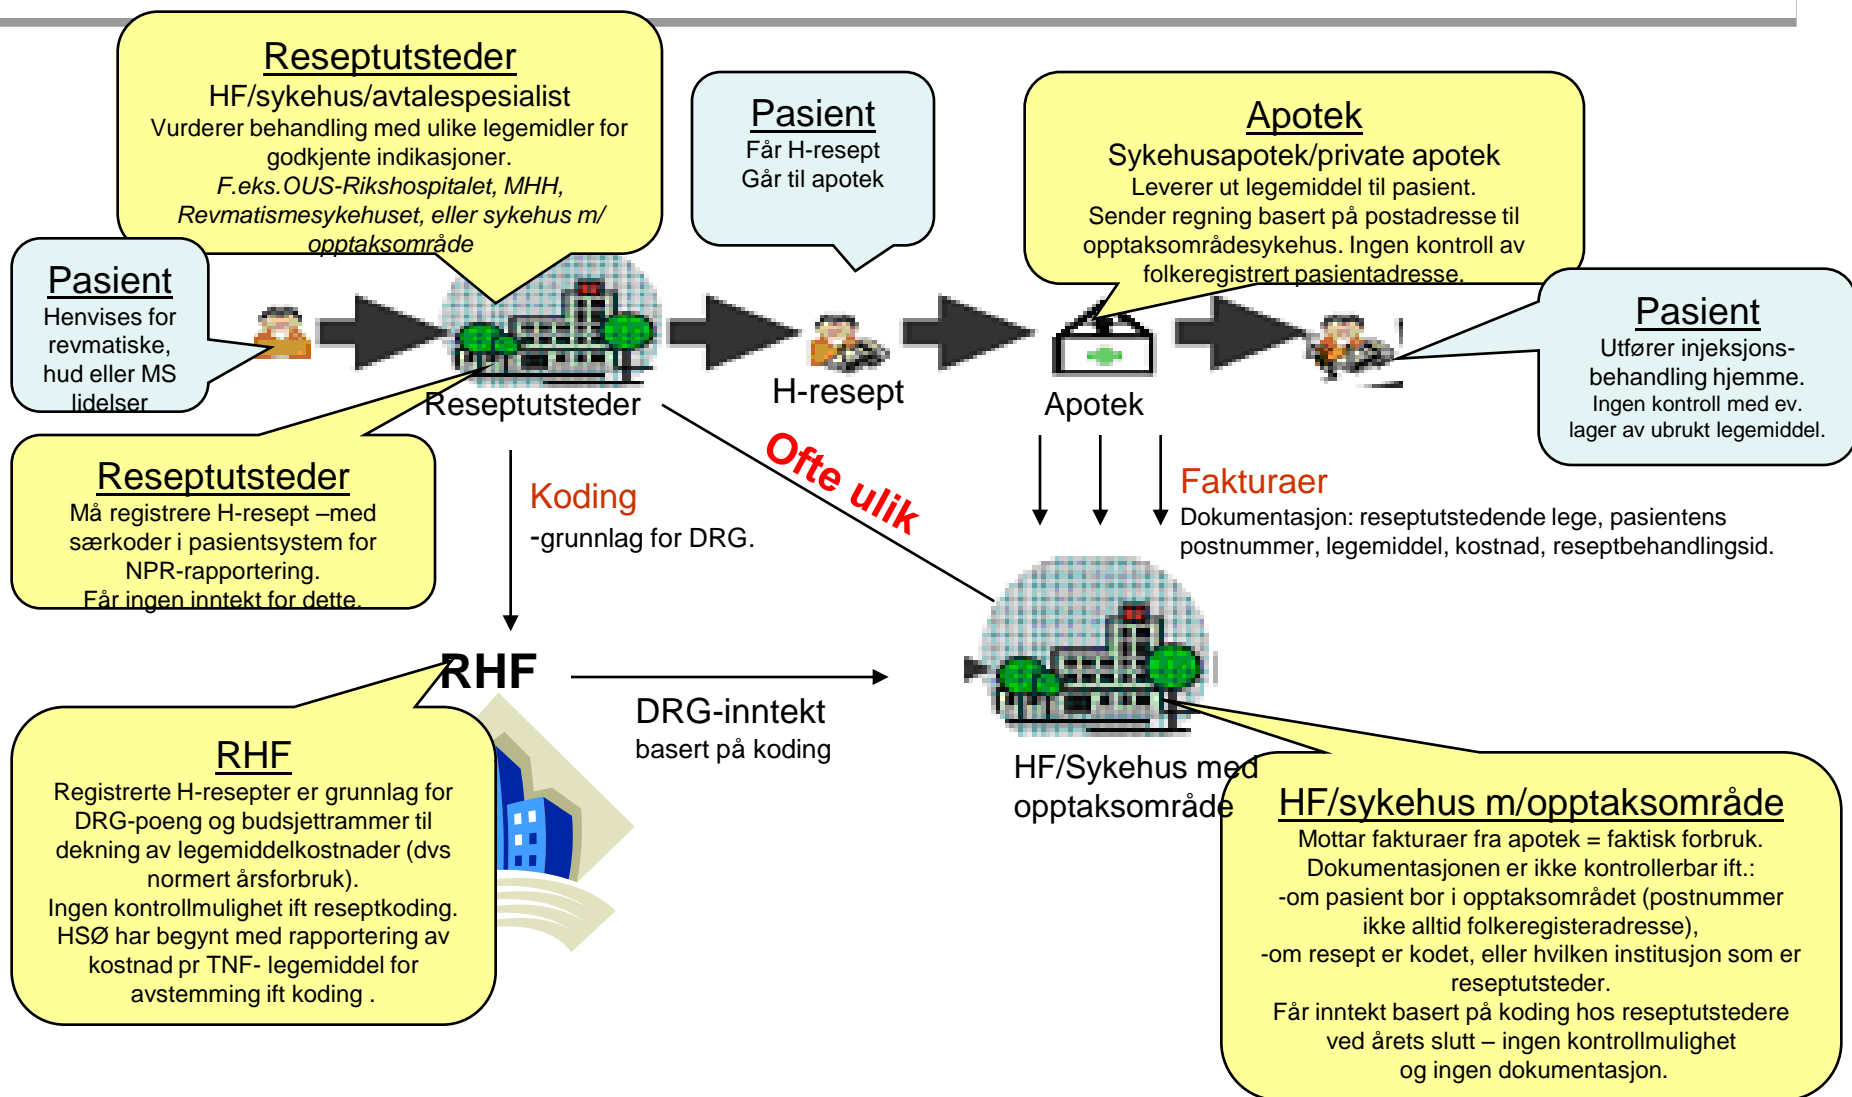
Reseptutsteder
HF/sykehus/avtalespesialist
Vurderer behandling med ulike legemidler for godkjente indikasjoner.
F.eks.OUS-Rikshospitalet, MHH, Revmatismesykehuset, eller sykehus m/ opptaksområde

Pasient
Får H-resept
Går til apotek

Apotek
Sykehusapotek/private apotek
Leverer ut legemiddel til pasient.
Sender regning basert på postadresse til opptaksområdesykehus. Ingen kontroll av folkeregistrert pasientadresse.

Pasient
Henvises for revmatiske, hud eller MS lidelser

Reseptutsteder

H-resept

Apotek

Pasient
Utfører injeksjons-behandling hjemme.
Ingen kontroll med ev. lager av ubrukt legemiddel.

Reseptutsteder
Må registrere H-resept –med særkoder i pasientsystem for NPR-rapportering.
Får ingen inntekt for dette.

Koding
-grunnlag for DRG.

Ofte ulik

Fakturaer
Dokumentasjon: reseptutstedende lege, pasientens postnummer, legemiddel, kostnad, reseptbehandlingsid.

RHF

DRG-inntekt
basert på koding

HF/Sykehus med opptaksområde

RHF
Registrerte H-resepter er grunnlag for DRG-poeng og budsjettrammer til dekning av legemiddelkostnader (dvs normert årsforbruk).
Ingen kontrollmulighet ift reseptkoding.
HSØ har begynt med rapportering av kostnad pr TNF- legemiddel for avstemming ift koding .

HF/sykehus m/opptaksområde
Mottar fakturaer fra apotek = faktisk forbruk.
Dokumentasjonen er ikke kontrollerbar ift.:
-om pasient bor i opptaksområdet (postnummer ikke alltid folkeregisteradresse),
-om resept er kodet, eller hvilken institusjon som er reseptutsteder.
Får inntekt basert på koding hos reseptutstedere ved årets slutt – ingen kontrollmulighet og ingen dokumentasjon.